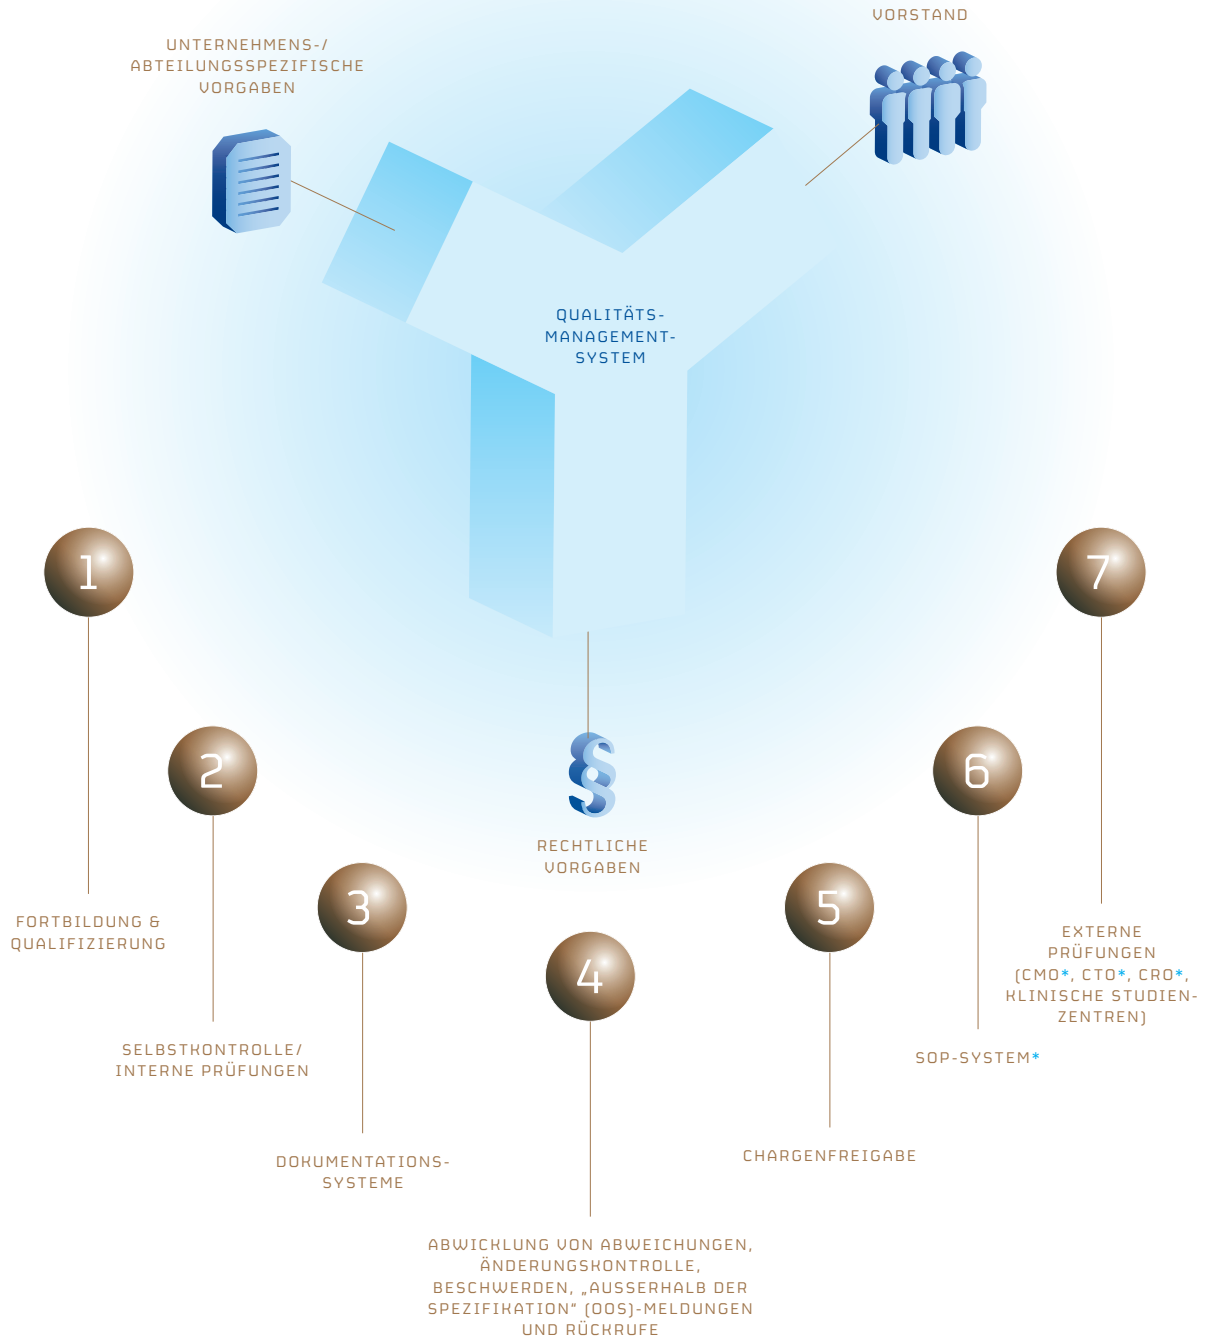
VORSTAND

UNTERNEHMENS-/ ABTEILUNGSSPEZIFISCHE VORGABEN

QUALITÄTS-MANAGEMENT-SYSTEM

§

RECHTLICHE VORGABEN

1

FORTBILDUNG & QUALIFIZIERUNG

2

SELBSTKONTROLLE/ INTERNE PRÜFUNGEN

3

DOKUMENTATIONS-SYSTEME

4

ABWICKLUNG VON ABWEICHUNGEN, ÄNDERUNGSKONTROLLE, BESCHWERDEN, „AUSSERHALB DER SPEZIFIKATION" (OOS)-MELDUNGEN UND RÜCKRUFE

5

CHARGENFREIGABE

6

SOP-SYSTEM*

7

EXTERNE PRÜFUNGEN (CMO*, CTO*, CRO*, KLINISCHE STUDIEN-ZENTREN)